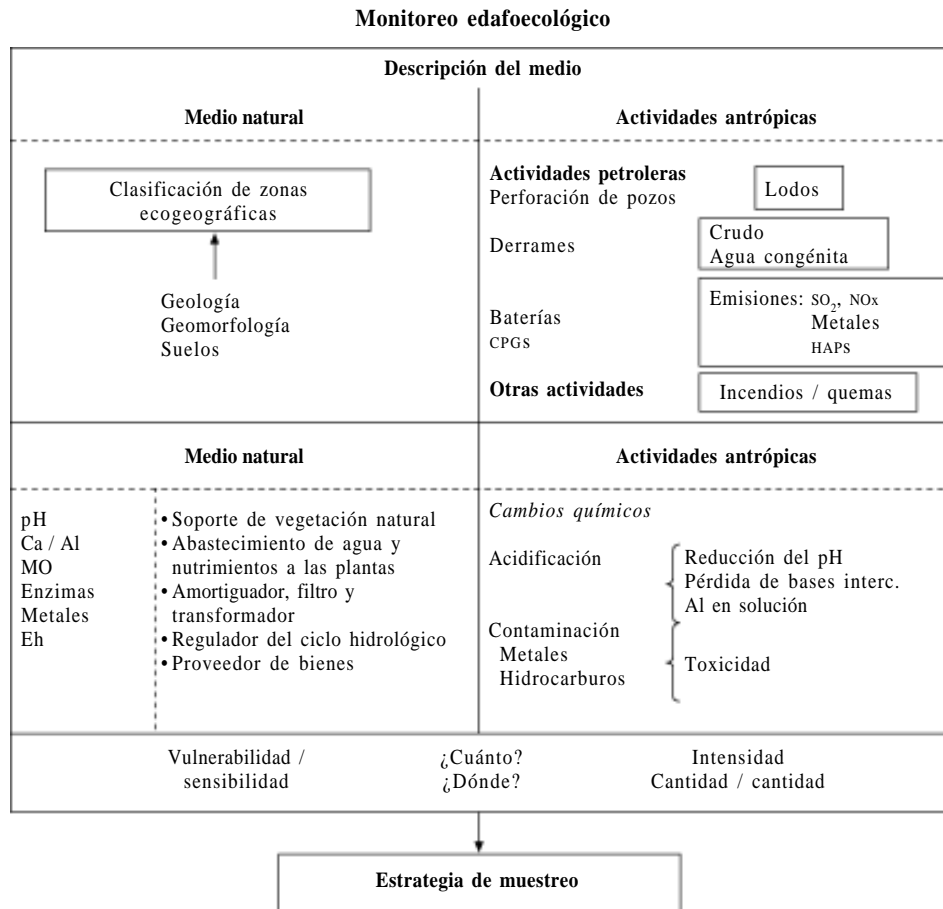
Monitoreo edafoecológico

Descripción del medio

Medio natural

Actividades antrópicas

Clasificación de zonas ecogeográficas

Geología
Geomorfología
Suelos

Actividades petroleras
Perforación de pozos

Lodos

Derrames

Crudo
Agua congénita

Baterías
CPGS

Emisiones: $SO_2$, NOx
Metales
HAPS

Otras actividades

Incendios / quemas

Medio natural

Actividades antrópicas

pH
Ca / Al
MO
Enzimas
Metales
Eh

• Soporte de vegetación natural
• Abastecimiento de agua y nutrimientos a las plantas
• Amortiguador, filtro y transformador
• Regulador del ciclo hidrológico
• Proveedor de bienes

Cambios químicos

Acidificación

Reducción del pH
Pérdida de bases interc.
Al en solución

Contaminación
Metales
Hidrocarburos

Toxicidad

Vulnerabilidad / sensibilidad

¿Cuánto?
¿Dónde?

Intensidad
Cantidad / cantidad

Estrategia de muestreo